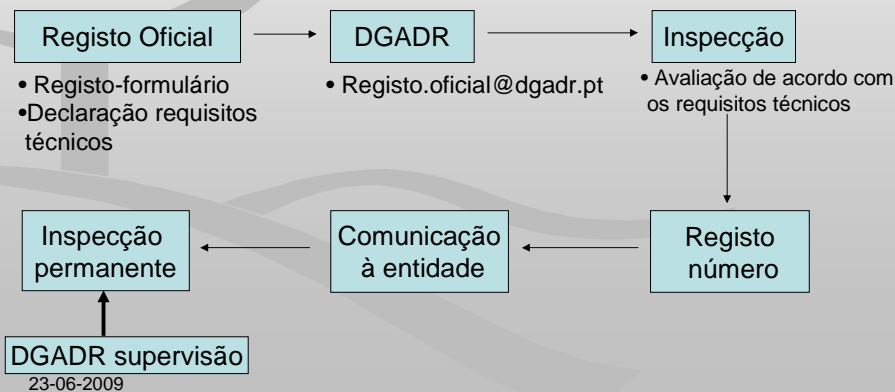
Registo Oficial

• Registo-formulário
•Declaração requisitos técnicos

DGADR

• Registo.oficial@dgadr.pt

Inspecção

• Avaliação de acordo com os requisitos técnicos

Registo número

Comunicação à entidade

Inspecção permanente

DGADR supervisão

23-06-2009